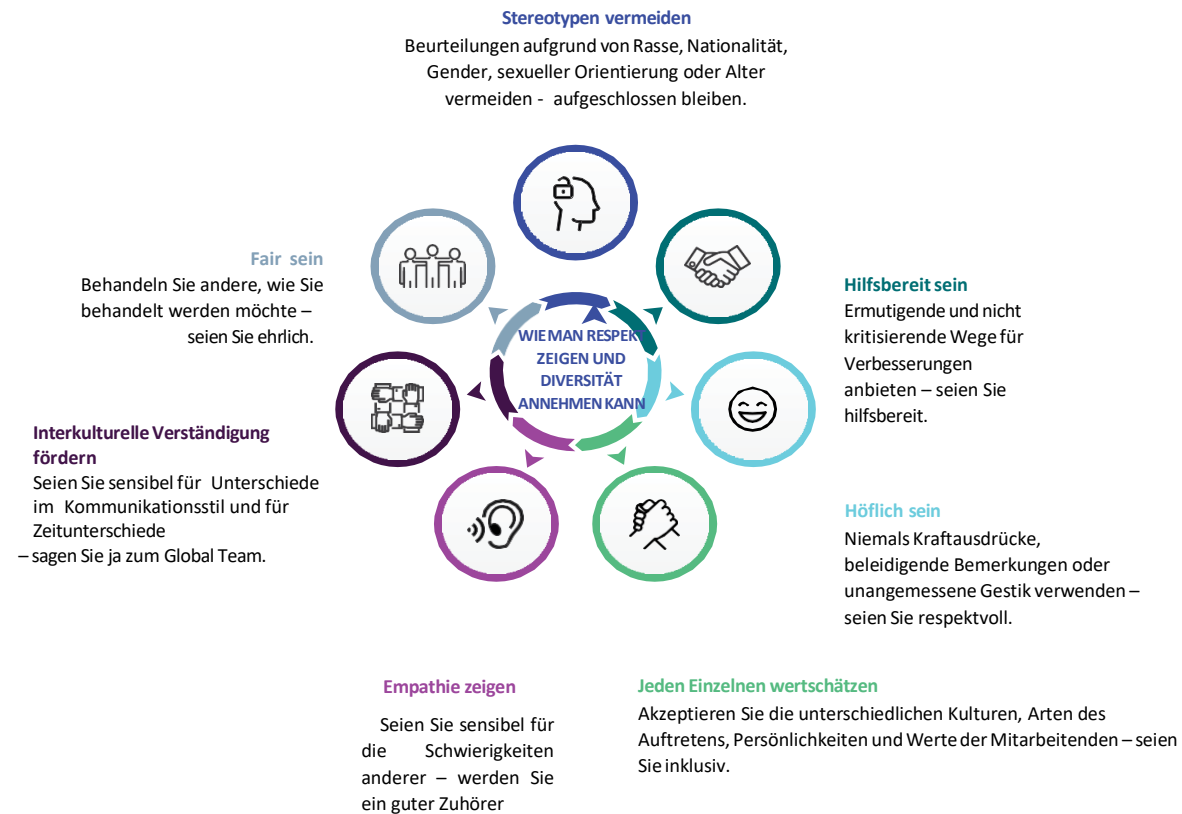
Stereotypen vermeiden
Beurteilungen aufgrund von Rasse, Nationalität, Gender, sexueller Orientierung oder Alter vermeiden - aufgeschlossen bleiben.

Fair sein
Behandeln Sie andere, wie Sie behandelt werden möchte – seien Sie ehrlich.

Hilfsbereit sein
Ermutigende und nicht kritisierende Wege für Verbesserungen anbieten – seien Sie hilfsbereit.

WIE MAN RESPEKT ZEIGEN UND DIVERSITÄT ANNEHMEN KANN

Interkulturelle Verständigung fördern
Seien Sie sensibel für Unterschiede im Kommunikationsstil und für Zeitunterschiede – sagen Sie ja zum Global Team.

Höflich sein
Niemals Kraftausdrücke, beleidigende Bemerkungen oder unangemessene Gestik verwenden – seien Sie respektvoll.

Empathie zeigen
Seien Sie sensibel für die Schwierigkeiten anderer – werden Sie ein guter Zuhörer

Jeden Einzelnen wertschätzen
Akzeptieren Sie die unterschiedlichen Kulturen, Arten des Auftretens, Persönlichkeiten und Werte der Mitarbeitenden – seien Sie inklusiv.